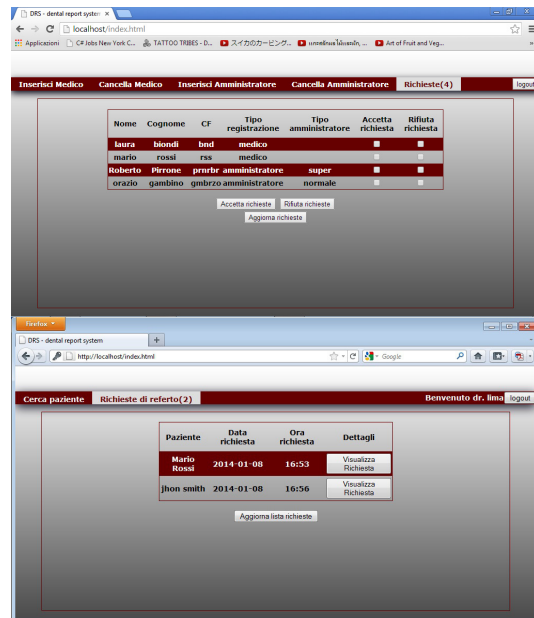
DRS - dental report system ×

localhost/index.html

Applicazioni C# Jobs New York C... TATTOO TRIBES - D... スイカのカービング... แกะสลักผลไม้แตงโม ... Art of Fruit and Veg...

Inserisci Medico Cancella Medico Inserisci Amministratore Cancella Amministratore Richieste(4) logout

| Nome | Cognome | CF | Tipo registrazione | Tipo amministratore | Accetta richiesta | Rifiuta richiesta |
|---|---|---|---|---|---|---|
| laura | biondi | bnd | medico | | | |
| mario | rossi | rss | medico | | | |
| Roberto | Pirrone | prnrbr | amministratore | super | | |
| orazio | gambino | gmbrzo | amministratore | normale | | |

Accetta richieste Rifiuta richieste
Aggiorna richieste

Firefox

DRS - dental report system +

http://localhost/index.html Google

Cerca paziente Richieste di referto(2) Benvenuto dr. lima logout

| Paziente | Data richiesta | Ora richiesta | Dettagli |
|---|---|---|---|
| Mario Rossi | 2014-01-08 | 16:53 | Visualizza Richiesta |
| jhon smith | 2014-01-08 | 16:56 | Visualizza Richiesta |

Aggiorna lista richieste